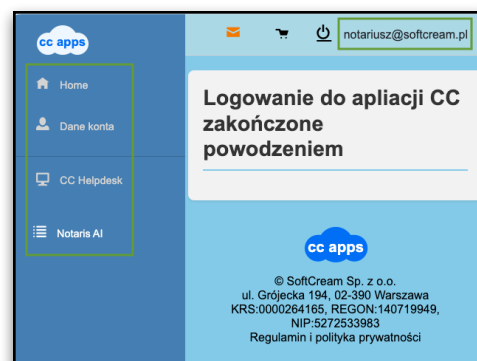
cc apps

notariusz@softcream.pl

Home

Dane konta

CC Helpdesk

Notaris AI

Logowanie do apliacji CC zakończone powodzeniem

cc apps

© SoftCream Sp. z o.o.
ul. Grójecka 194, 02-390 Warszawa
KRS:0000264165, REGON:140719949,
NIP:5272533983
Regulamin i polityka prywatności